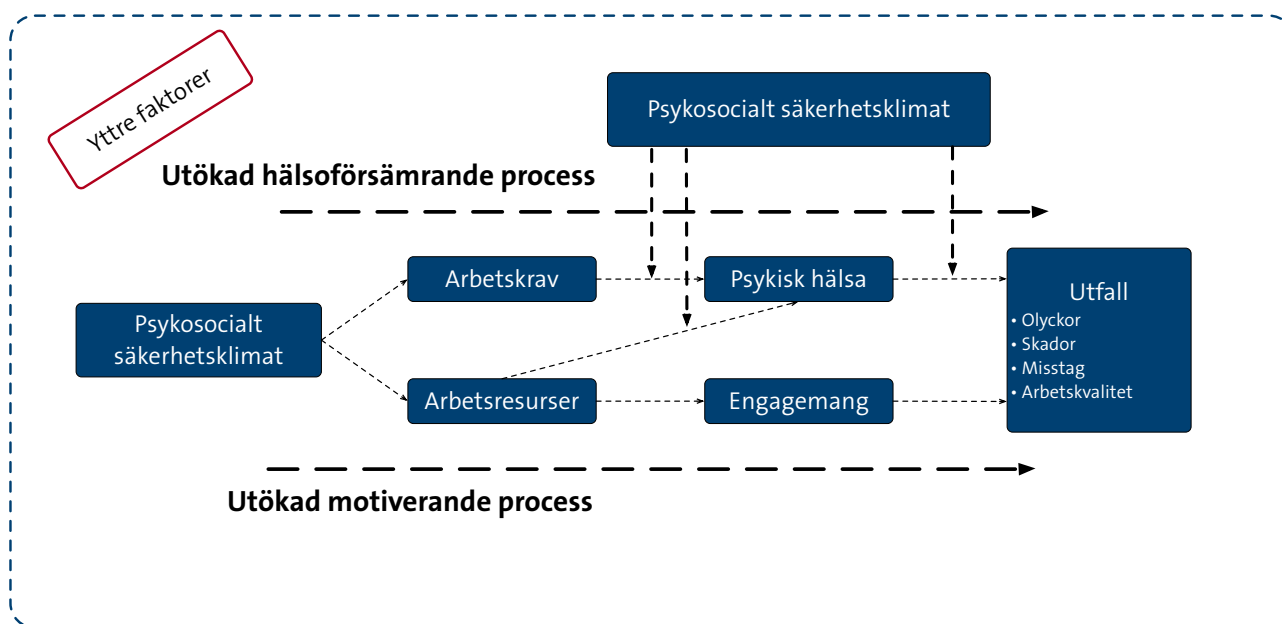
Yttre faktorer

Psykosocialt säkerhetsklimat

Utökad hälsoförsämrande process

Arbetskrav

Psykisk hälsa

Utfall
• Olyckor
• Skador
• Misstag
• Arbetskvalitet

Psykosocialt säkerhetsklimat

Arbetsresurser

Engagemang

Utökad motiverande process